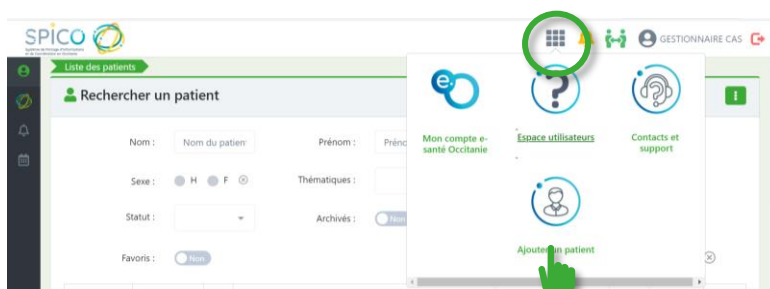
SPICO
Système de Partage d'Informations et de Coordination en Occitanie

GESTIONNAIRE CAS

Liste des patients

Rechercher un patient

Nom : Nom du patien

Prénom : Préno

Sexe : H F

Thématiques :

Statut :

Archivés : Non

Favoris : Non

Mon compte e-santé Occitanie

Espace utilisateurs

Contacts et support

Ajouter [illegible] patient